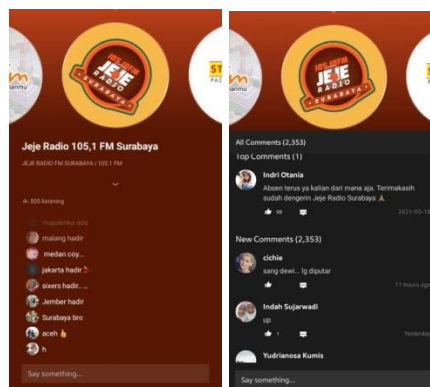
105,1FM
JEJE
RADIO
SURABAYA

Jeje Radio 105,1 FM Surabaya
JEJE RADIO FM SURABAYA | 105.1 FM

505 listening

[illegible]
malang hadir
medan coy...
jakarta hadir
sixers hadir...
Jember hadir
Surabaya bro
aceh
h

Say something...

105,1FM
JEJE
RADIO
SURABAYA

All Comments (2,353)
Top Comments (1)

Indri Otania
Absen terus ya kalian dari mana aja. Terimakasih sudah dengerin Jeje Radio Surabaya
98
2021-05-10

New Comments (2,353)

cichie
sang dewi... lg diputar
11 hours ago

Indah Sujarwadi
up
1
Yesterday

Yudrianosa Kumis

Say something...